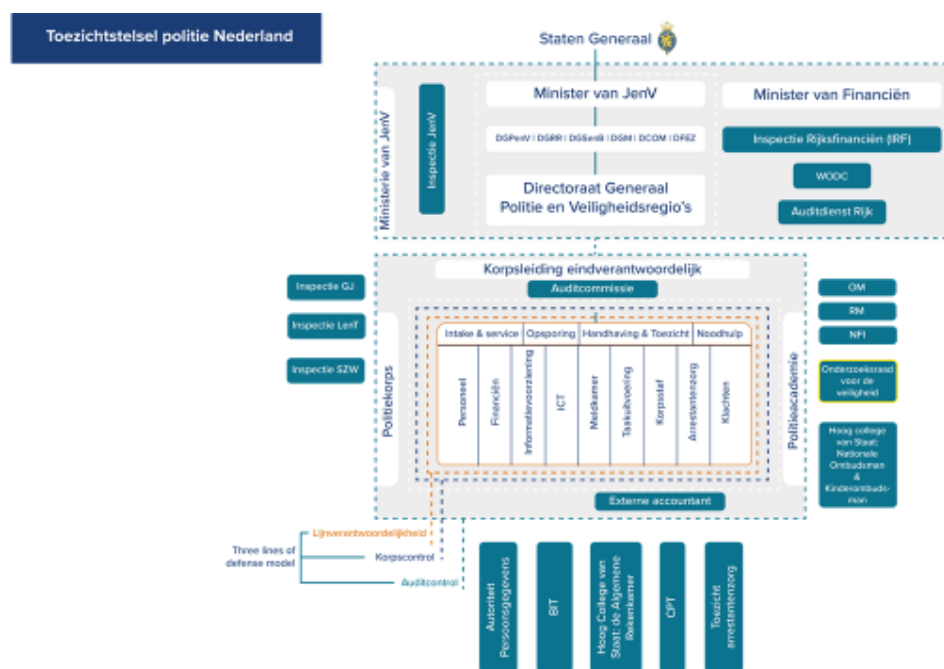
Toezichtstelsel politie Nederland

Staten Generaal

Ministerie van JenV

Inspectie JenV

Minister van JenV

DGPenV | DGRR | DGSenB | DSM | DCOM | DFEZ

Directoraat Generaal Politie en Veiligheidsregio's

Minister van Financiën

Inspectie Rijksfinanciën (IRF)

WODC

Auditdienst Rijk

Korpsleiding eindverantwoordelijk

Auditcommissie

Inspectie GJ

Inspectie LenT

Inspectie SZW

Politiekorps

Intake & service | Opsporing | Handhaving & Toezicht | Noodhulp

Personeel

Financiën

Informatievoorziening

ICT

Meldkamer

Taakuitvoering

Korpsstaf

Arrestantenzorg

Klachten

Politieacademie

Externe accountant

OM

RM

NFI

Onderzoeksraad voor de veiligheid

Hoog college van Staat: Nationale Ombudsman & Kinderombudsman

Three lines of defense model

Lijnverantwoordelijkheid

Korpscontrol

Auditcontrol

Autoriteit Persoonsgegevens

BIT

Hoog College van Staat: de Algemene Rekenkamer

CPT

Toezicht arrestantenzorg